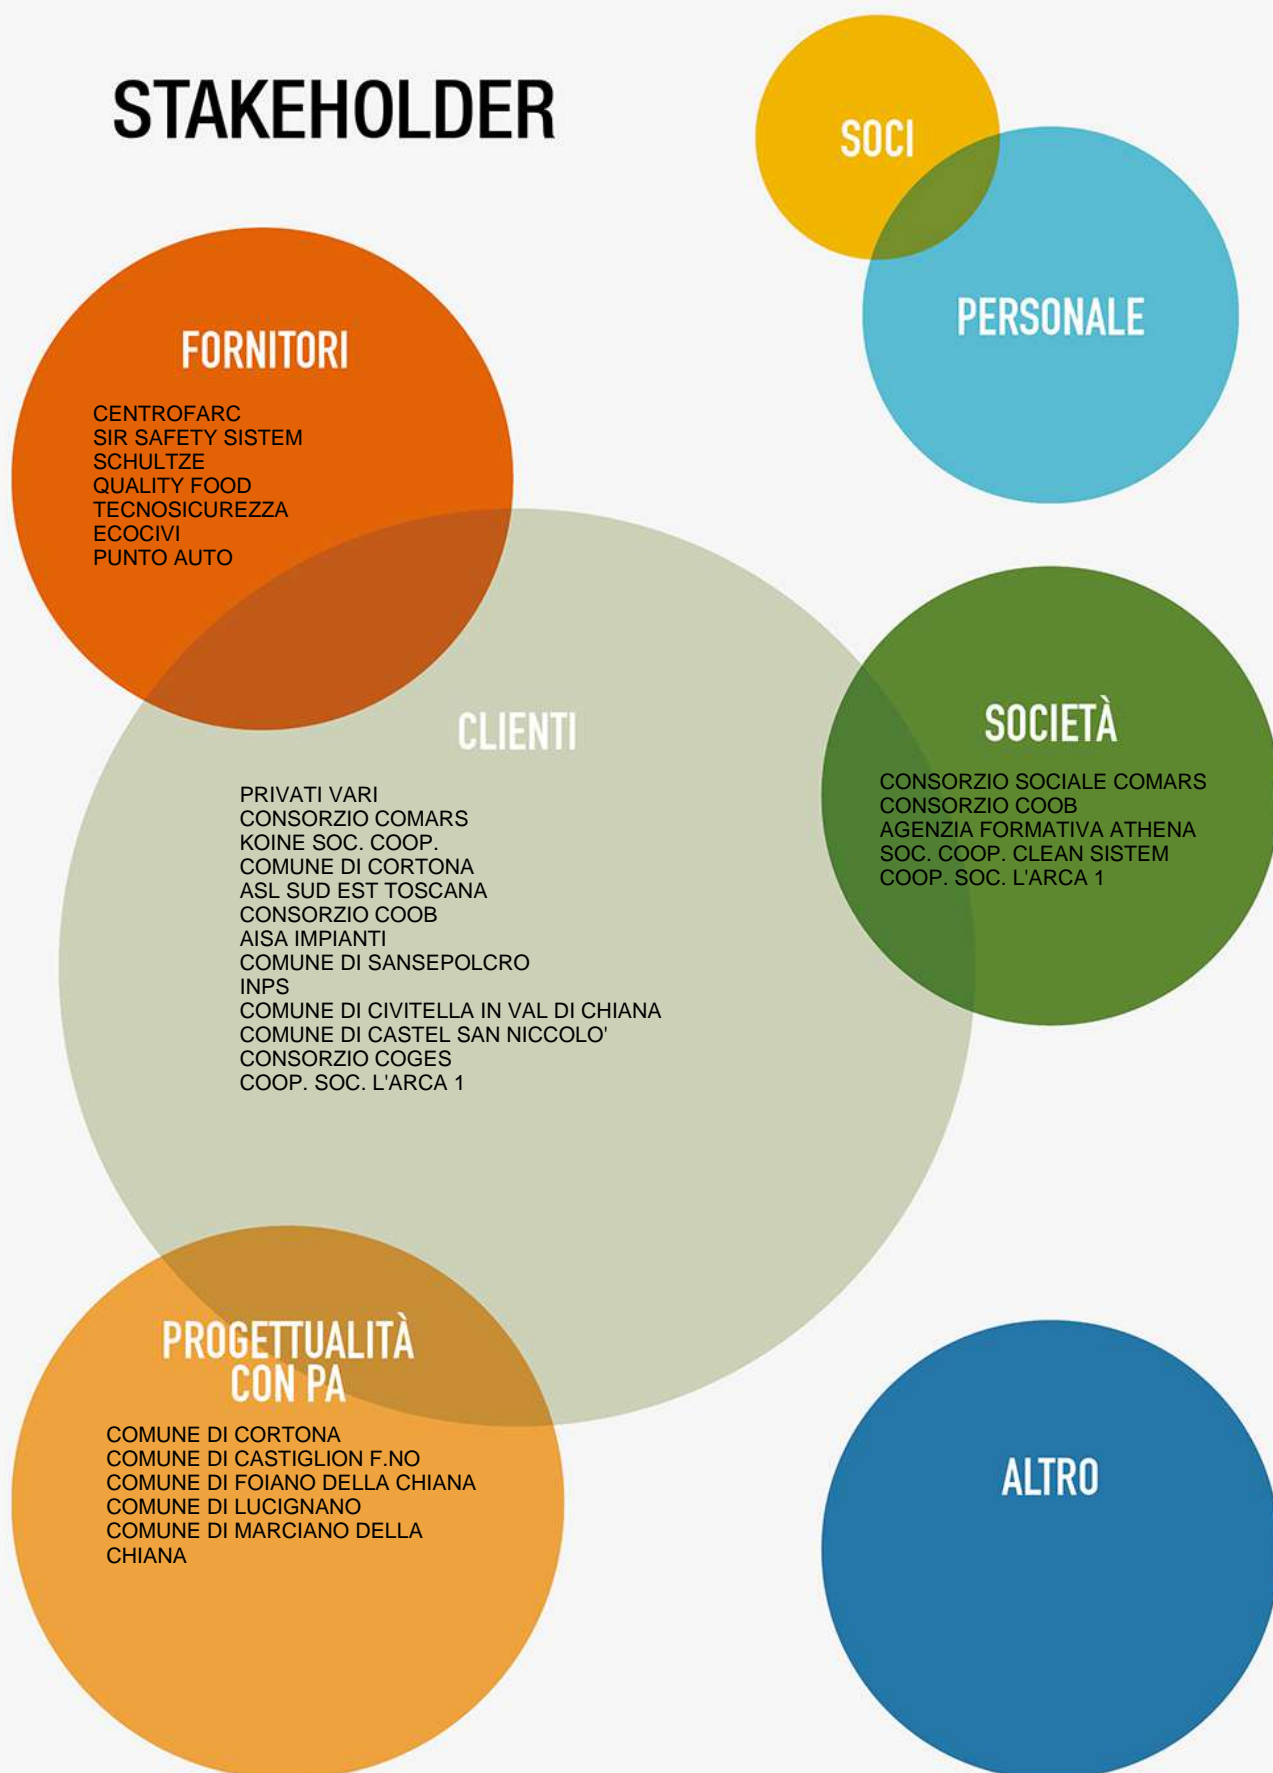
STAKEHOLDER

SOCI

PERSONALE

FORNITORI

CENTROFARC
SIR SAFETY SISTEM
SCHULTZE
QUALITY FOOD
TECNOSICUREZZA
ECOCIVI
PUNTO AUTO

CLIENTI

PRIVATI VARI
CONSORZIO COMARS
KOINE SOC. COOP.
COMUNE DI CORTONA
ASL SUD EST TOSCANA
CONSORZIO COOB
AISA IMPIANTI
COMUNE DI SANSEPOLCRO
INPS
COMUNE DI CIVITELLA IN VAL DI CHIANA
COMUNE DI CASTEL SAN NICCOLO'
CONSORZIO COGES
COOP. SOC. L'ARCA 1

SOCIETÀ

CONSORZIO SOCIALE COMARS
CONSORZIO COOB
AGENZIA FORMATIVA ATHENA
SOC. COOP. CLEAN SISTEM
COOP. SOC. L'ARCA 1

PROGETTUALITÀ CON PA

COMUNE DI CORTONA
COMUNE DI CASTIGLION F.NO
COMUNE DI FOIANO DELLA CHIANA
COMUNE DI LUCIGNANO
COMUNE DI MARCIANO DELLA CHIANA

ALTRO